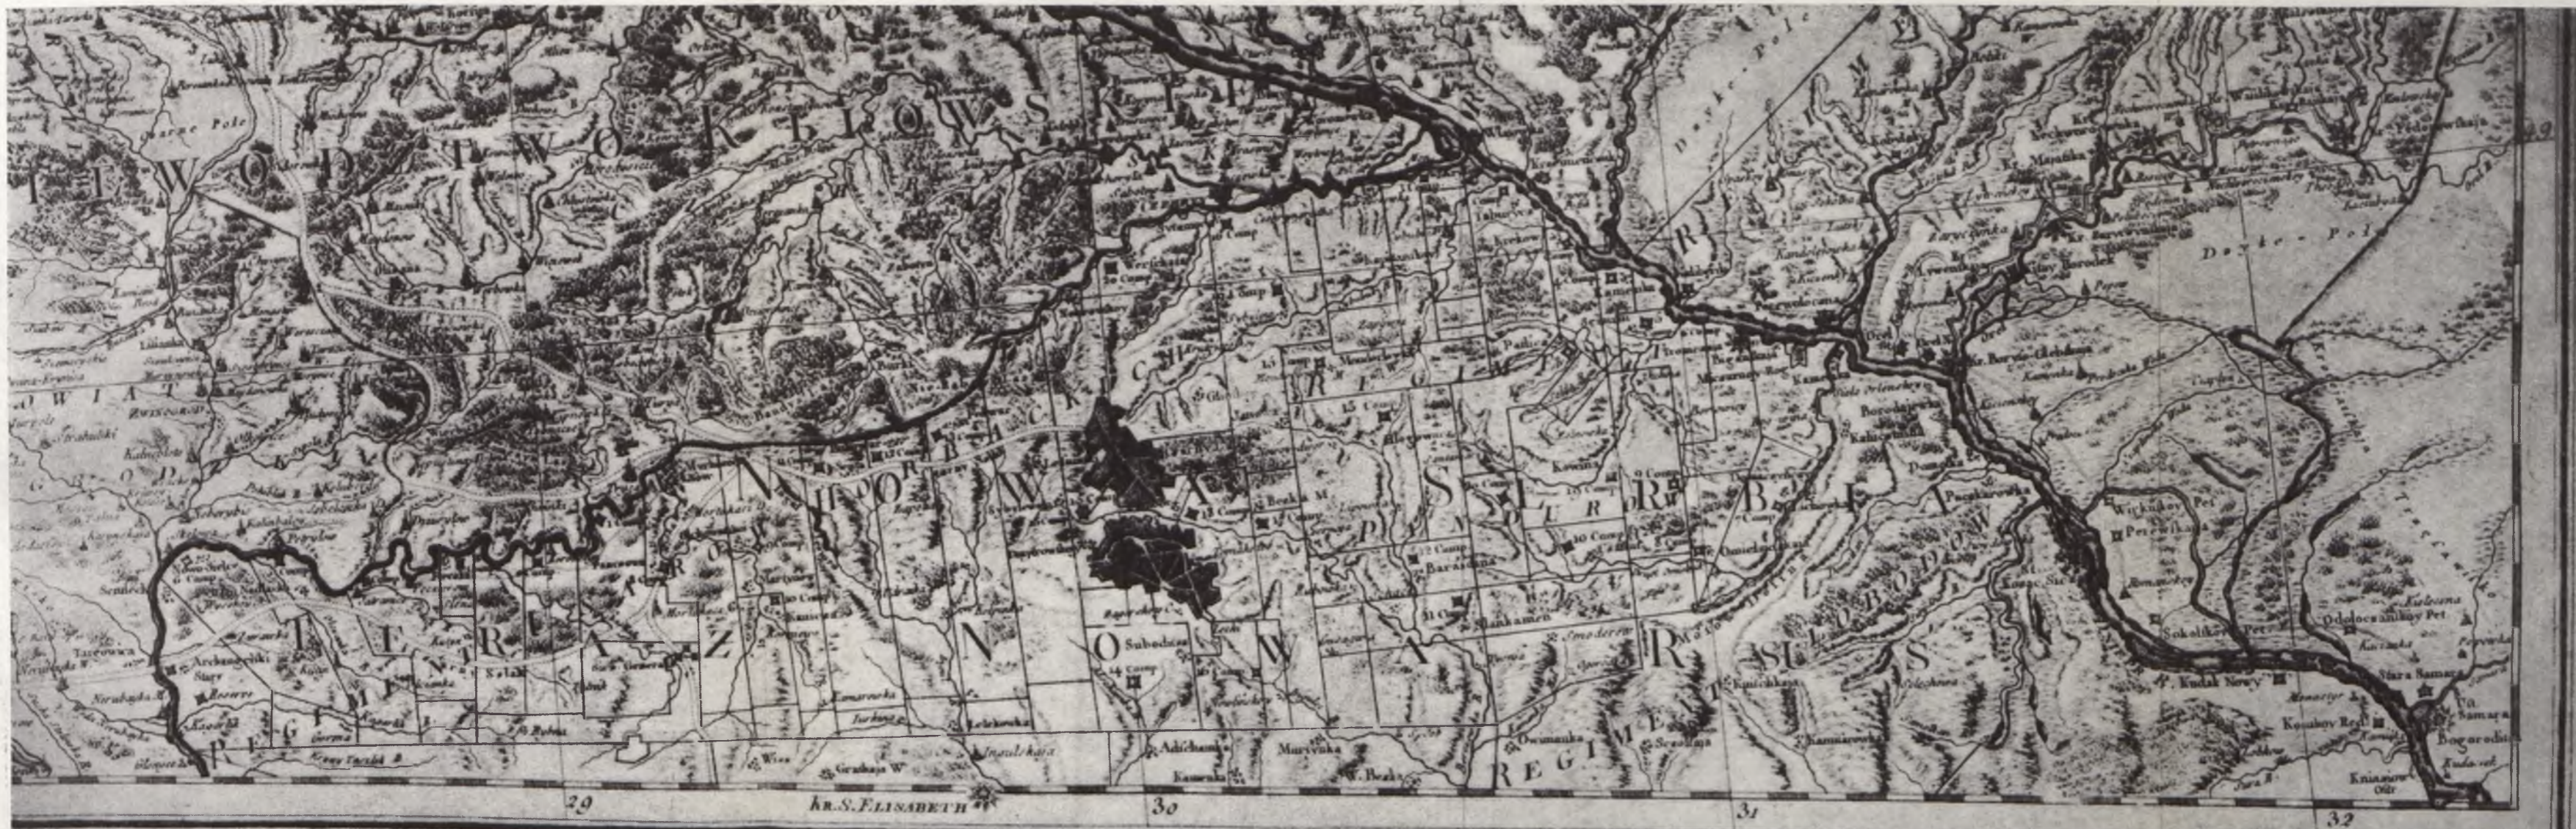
WODZTWO KIJOWSKIE

NOWA SERBIA

TERRA ZNOWA SERBIA

SLOBODSKI

REGIMENT

Dzyke Pole

Dzyke Pole

Subodsta

Arschangelski

Tarcowka

Sokolkoy Pet

Odolocsanskoy Pet

Stara Samara

Kudak Nowy

Bogorodica

Kniaziow

Adzhamka

Murivka

Kamenka

Inaulskaja

Sladkamen

Smedereu

Uszmanka

Kamiersky

Wikitskoy Pet

Peretschka

Kabilskaja

29

KR. S. ELISABETH

30

31

32

99